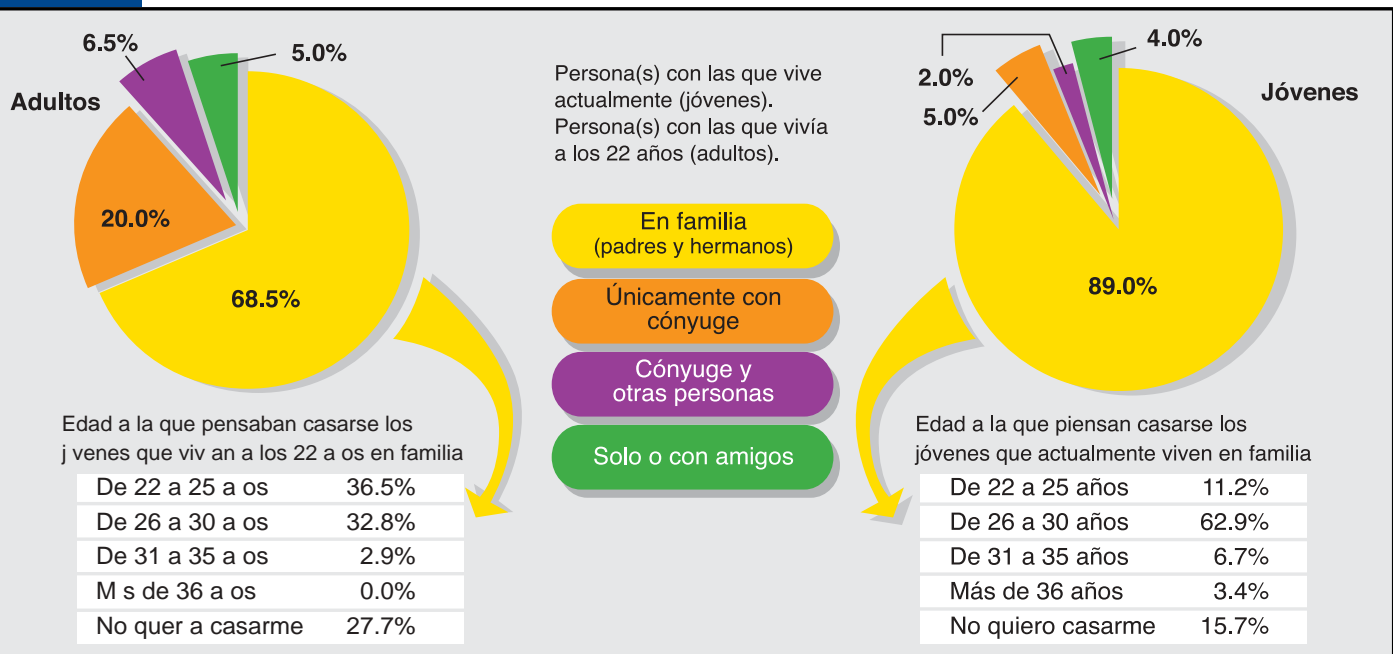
6.5%

5.0%

Adultos

20.0%

68.5%

Persona(s) con las que vive actualmente (jóvenes). Persona(s) con las que vivía a los 22 años (adultos).

En familia (padres y hermanos)

Únicamente con cónyuge

Cónyuge y otras personas

Solo o con amigos

2.0%

4.0%

5.0%

Jóvenes

89.0%

Edad a la que pensaban casarse los j venes que viv an a los 22 a os en familia

| De 22 a 25 a os | 36.5% |
|---|---|
| De 26 a 30 a os | 32.8% |
| De 31 a 35 a os | 2.9% |
| M s de 36 a os | 0.0% |
| No quer a casarme | 27.7% |

Edad a la que piensan casarse los jóvenes que actualmente viven en familia

| De 22 a 25 años | 11.2% |
|---|---|
| De 26 a 30 años | 62.9% |
| De 31 a 35 años | 6.7% |
| Más de 36 años | 3.4% |
| No quiero casarme | 15.7% |